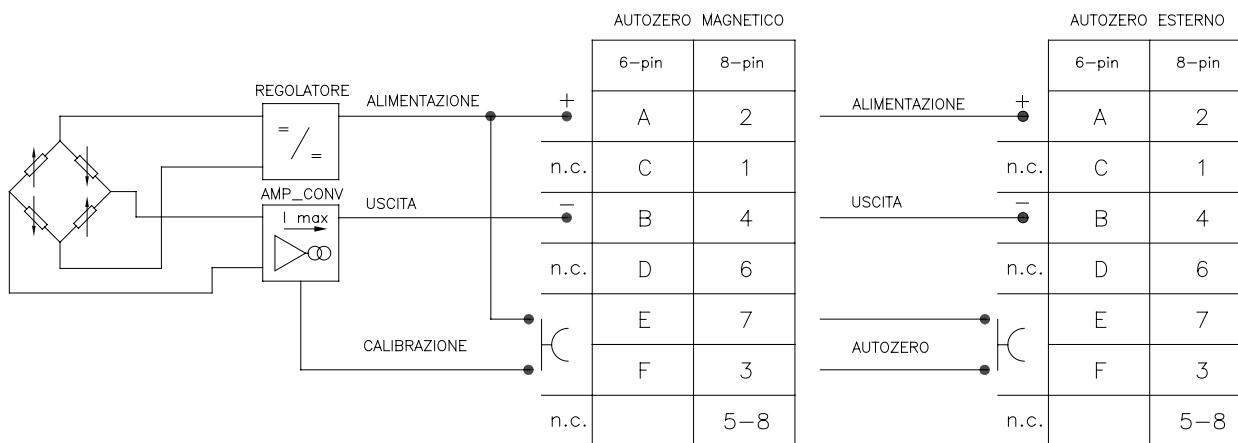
REGOLATORE
$=/=$
AMP_CONV
I max

ALIMENTAZIONE
USCITA
CALIBRAZIONE

AUTOZERO MAGNETICO

| | 6–pin | 8–pin |
|---|---|---|
| + | A | 2 |
| n.c. | C | 1 |
| – | B | 4 |
| n.c. | D | 6 |
| | E | 7 |
| | F | 3 |
| n.c. | | 5–8 |

ALIMENTAZIONE
USCITA
AUTOZERO

AUTOZERO ESTERNO

| | 6–pin | 8–pin |
|---|---|---|
| + | A | 2 |
| n.c. | C | 1 |
| – | B | 4 |
| n.c. | D | 6 |
| | E | 7 |
| | F | 3 |
| n.c. | | 5–8 |